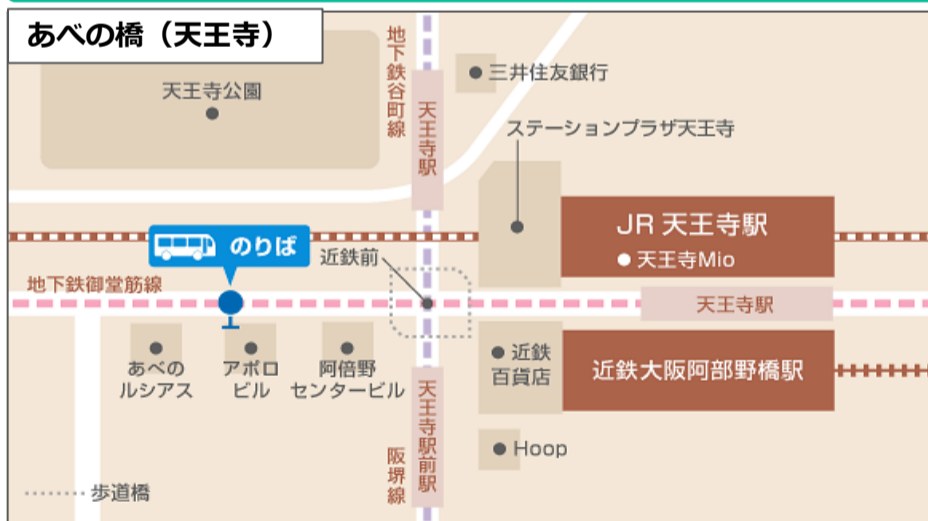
あべの橋（天王寺）

地下鉄谷町線

天王寺駅

三井住友銀行

天王寺公園

ステーションプラザ天王寺

JR 天王寺駅

天王寺Mio

のりば

近鉄前

地下鉄御堂筋線

天王寺駅

あべのルシアス

アポロビル

阿倍野センタービル

近鉄百貨店

近鉄大阪阿部野橋駅

天王寺駅前

阪堺線

Hoop

歩道橋